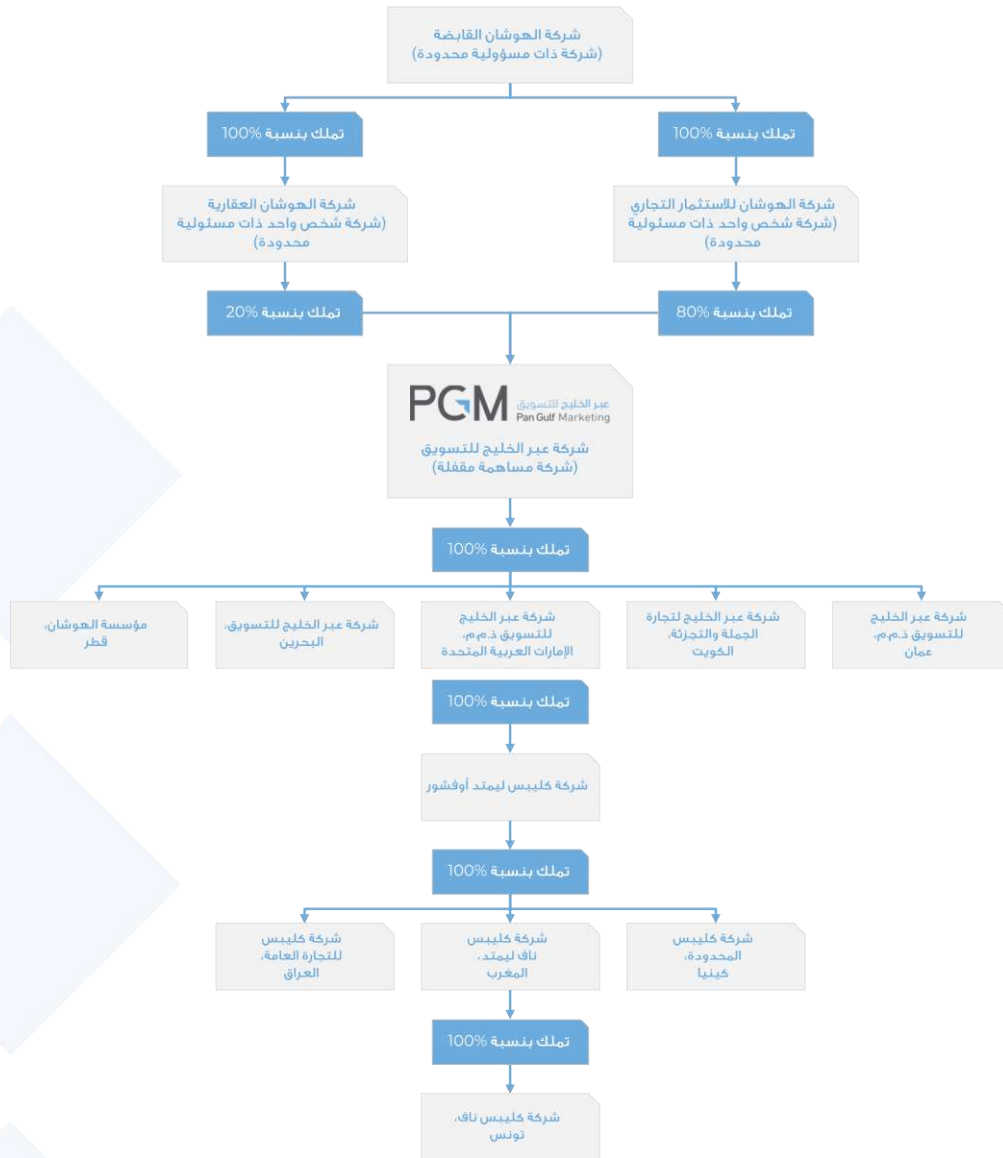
شركة الهوشان القابضة
(شركة ذات مسؤولية محدودة)

تملك بنسبة 100%

تملك بنسبة 100%

شركة الهوشان للاستثمار التجاري
(شركة شخص واحد ذات مسئولية محدودة)

شركة الهوشان العقارية
(شركة شخص واحد ذات مسئولية محدودة)

تملك بنسبة 80%

تملك بنسبة 20%

PGM عبر الخليج للتسويق Pan Gulf Marketing

شركة عبر الخليج للتسويق
(شركة مساهمة مقفلة)

تملك بنسبة 100%

شركة عبر الخليج للتسويق ذ.م.م، عمان

شركة عبر الخليج لتجارة الجملة والتجزئة، الكويت

شركة عبر الخليج للتسويق ذ.م.م، الإمارات العربية المتحدة

شركة عبر الخليج للتسويق، البحرين

مؤسسة الهوشان، قطر

تملك بنسبة 100%

شركة كليبس ليمتد أوفشور

تملك بنسبة 100%

شركة كليبس المحدودة، كينيا

شركة كليبس ناف ليمتد، المغرب

شركة كليبس للتجارة العامة، العراق

تملك بنسبة 100%

شركة كليبس ناف، تونس